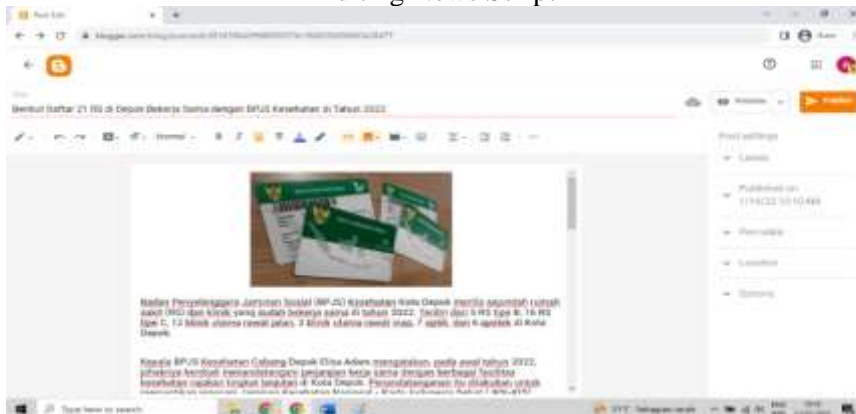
Berikut Daftar 21 RS di Depok Bekerja Sama dengan BPJS Kesehatan di Tahun 2022

Post settings

Labels

Published on 1/14/22 10:10 AM

Permalink

Location

Options

Badan Penyelenggara Jaminan Sosial (BPJS) Kesehatan Kota Depok merilis sejumlah rumah sakit (RS) dan klinik yang sudah bekerja sama di tahun 2022. Terdiri dari 5 RS tipe B, 16 RS tipe C, 12 klinik utama rawat jalan, 3 klinik utama rawat inap, 7 optik, dan 6 apotek di Kota Depok.

Kepala BPJS Kesehatan Cabang Depok Elsa Adiem mengatakan, pada awal tahun 2022, pihaknya berhasil memperpanjang kerja sama dengan berbagai fasilitas kesehatan rujukan tingkat lanjutan di Kota Depok. Perpanjangan ini dilakukan untuk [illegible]

Type here to search